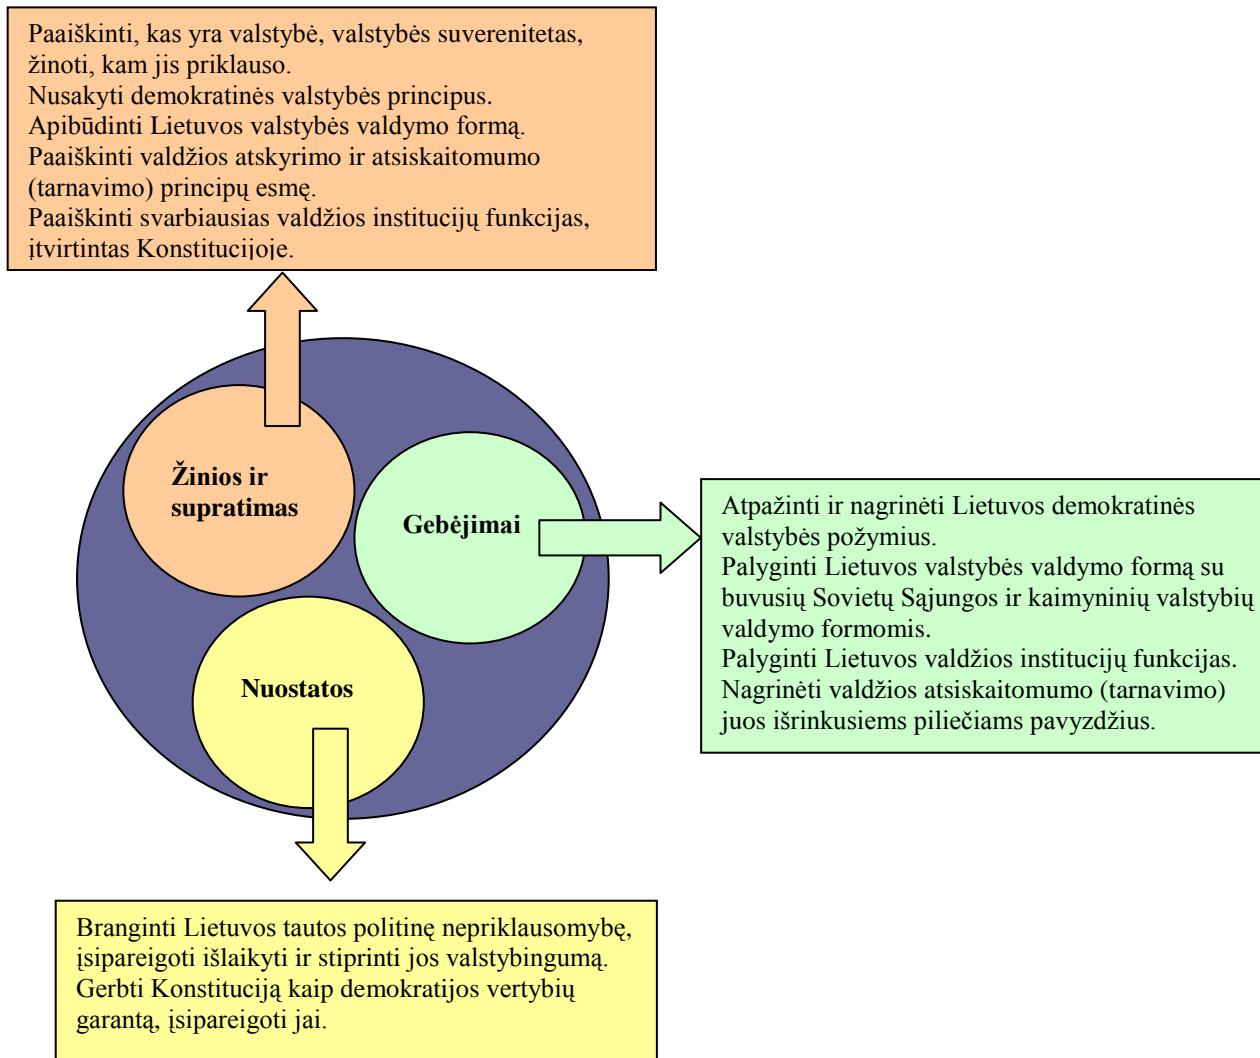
Paaiškinti, kas yra valstybė, valstybės suverenitetas, žinoti, kam jis priklauso.
Nusakyti demokratinės valstybės principus.
Apibūdinti Lietuvos valstybės valdymo formą.
Paaiškinti valdžios atskyrimo ir atsiskaitomumo (tarnavimo) principų esmę.
Paaiškinti svarbiausias valdžios institucijų funkcijas, įtvirtintas Konstitucijoje.

Žinios ir supratimas

Gebėjimai

Nuostatos

Atpažinti ir nagrinėti Lietuvos demokratinės valstybės požymius.
Palyginti Lietuvos valstybės valdymo formą su buvusių Sovietų Sąjungos ir kaimyninių valstybių valdymo formomis.
Palyginti Lietuvos valdžios institucijų funkcijas.
Nagrinėti valdžios atsiskaitomumo (tarnavimo) juos išrinkusiems piliečiams pavyzdžius.

Branginti Lietuvos tautos politinę nepriklausomybę, įsipareigoti išlaikyti ir stiprinti jos valstybingumą.
Gerbti Konstituciją kaip demokratijos vertybių garantą, įsipareigoti jai.